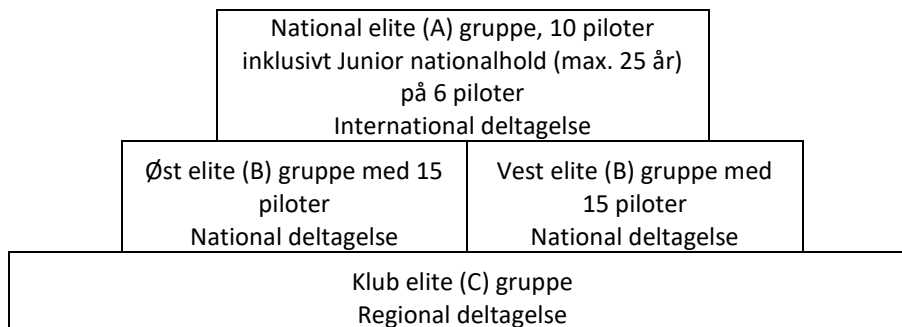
National elite (A) gruppe, 10 piloter inklusivt Junior nationalhold (max. 25 år) på 6 piloter
International deltagelse

Øst elite (B) gruppe med 15 piloter
National deltagelse

Vest elite (B) gruppe med 15 piloter
National deltagelse

Klub elite (C) gruppe
Regional deltagelse